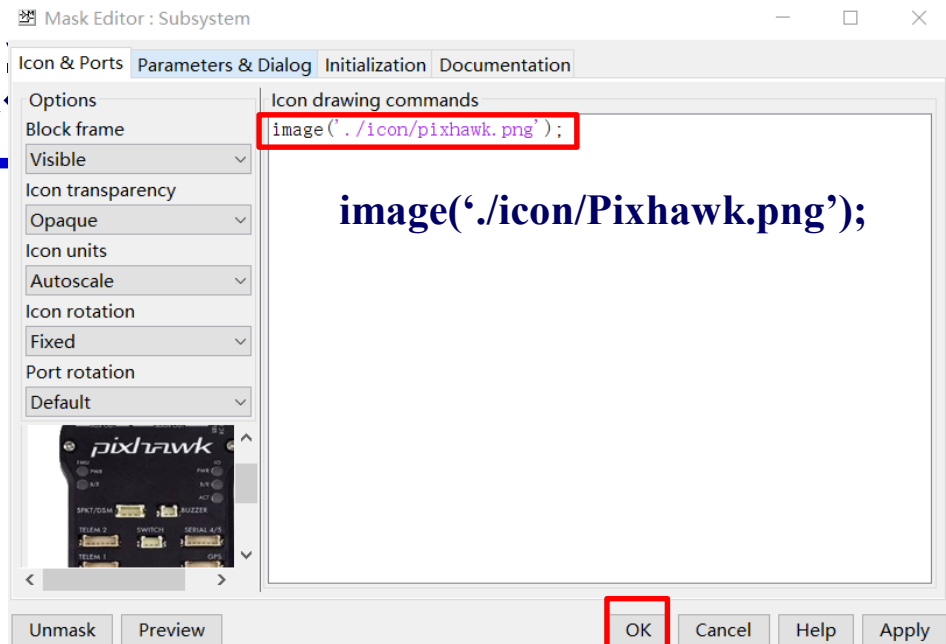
Mask Editor : Subsystem

Icon & Ports | Parameters & Dialog | Initialization | Documentation

Options

Block frame

Visible

Icon transparency

Opaque

Icon units

Autoscale

Icon rotation

Fixed

Port rotation

Default

pixhawk

IMU PWR B/E ACT

SPKT/DSM BUZZER

TELEM 2 SWITCH SERIAL 4/5

TELEM 1 GPS

Icon drawing commands

image('./icon/pixhawk.png');

image('./icon/Pixhawk.png');

Unmask | Preview | OK | Cancel | Help | Apply